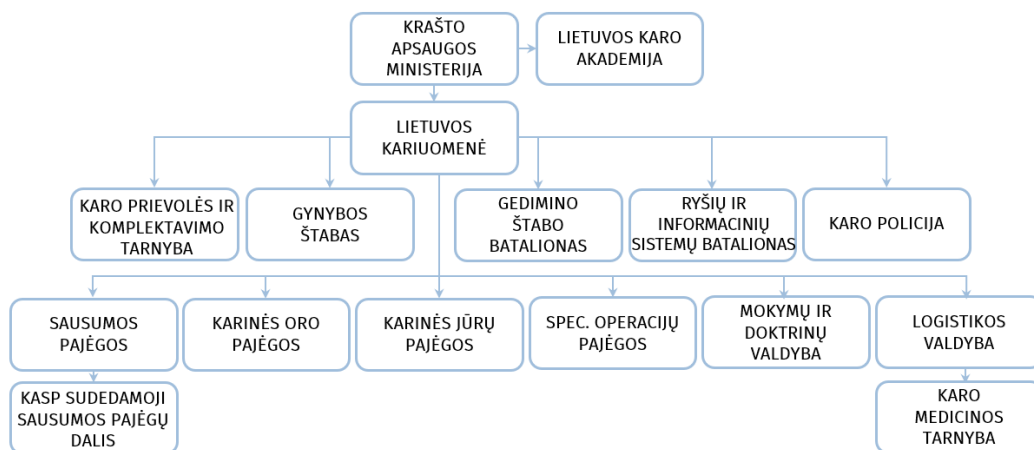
KRAŠTO APSAUGOS MINISTERIJA

LIETUVOS KARO AKADEMIJA

LIETUVOS KARIUOMENĖ

KARO PRIEVOLĖS IR KOMPLEKTAVIMO TARNYBA

GYNYBOS ŠTABAS

GEDIMINO ŠTABO BATALIONAS

RYŠIŲ IR INFORMACINIŲ SISTEMŲ BATALIONAS

KARO POLICIJA

SAUSUMOS PAJĖGOS

KARINĖS ORO PAJĖGOS

KARINĖS JŪRŲ PAJĖGOS

SPEC. OPERACIJŲ PAJĖGOS

MOKYMŲ IR DOKTRINŲ VALDYBA

LOGISTIKOS VALDYBA

KASP SUDEDAMOJI SAUSUMOS PAJĖGŲ DALIS

KARO MEDICINOS TARNYBA